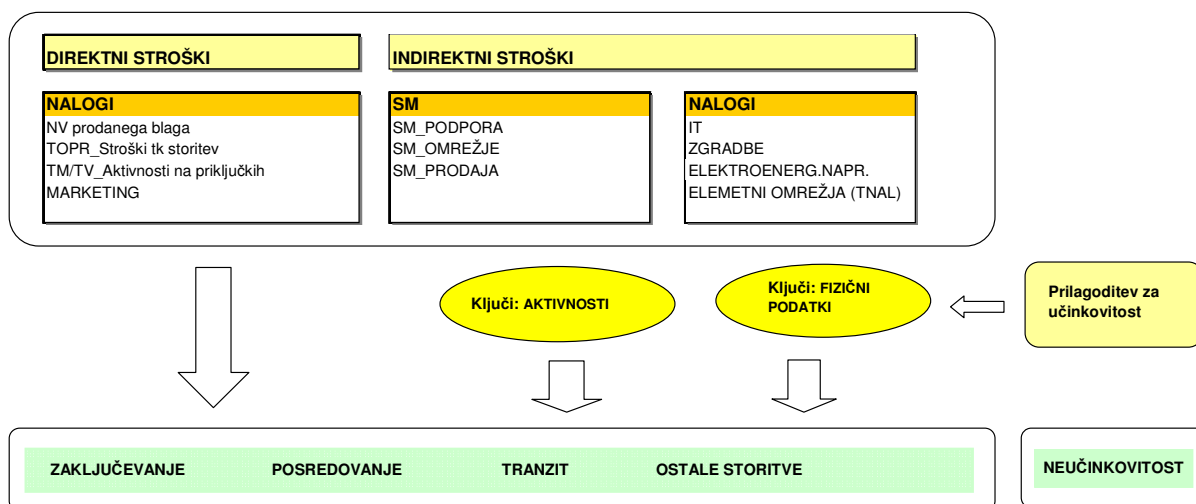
DIREKTNI STROŠKI

INDIREKTNI STROŠKI

NALOGI
NV prodanega blaga
TOPR_Stroški tk storitev
TM/TV_Aktivnosti na priključkih
MARKETING

SM
SM_PODPORA
SM_OMREŽJE
SM_PRODAJA

NALOGI
IT
ZGRADBE
ELEKTROENERG.NAPR.
ELEMETNI OMREŽJA (TNAL)

Ključi: AKTIVNOSTI

Ključi: FIZIČNI PODATKI

Prilagoditev za učinkovitost

ZAKLJUČEVANJE
POSREDOVANJE
TRANZIT
OSTALE STORITVE

NEUČINKOVITOST